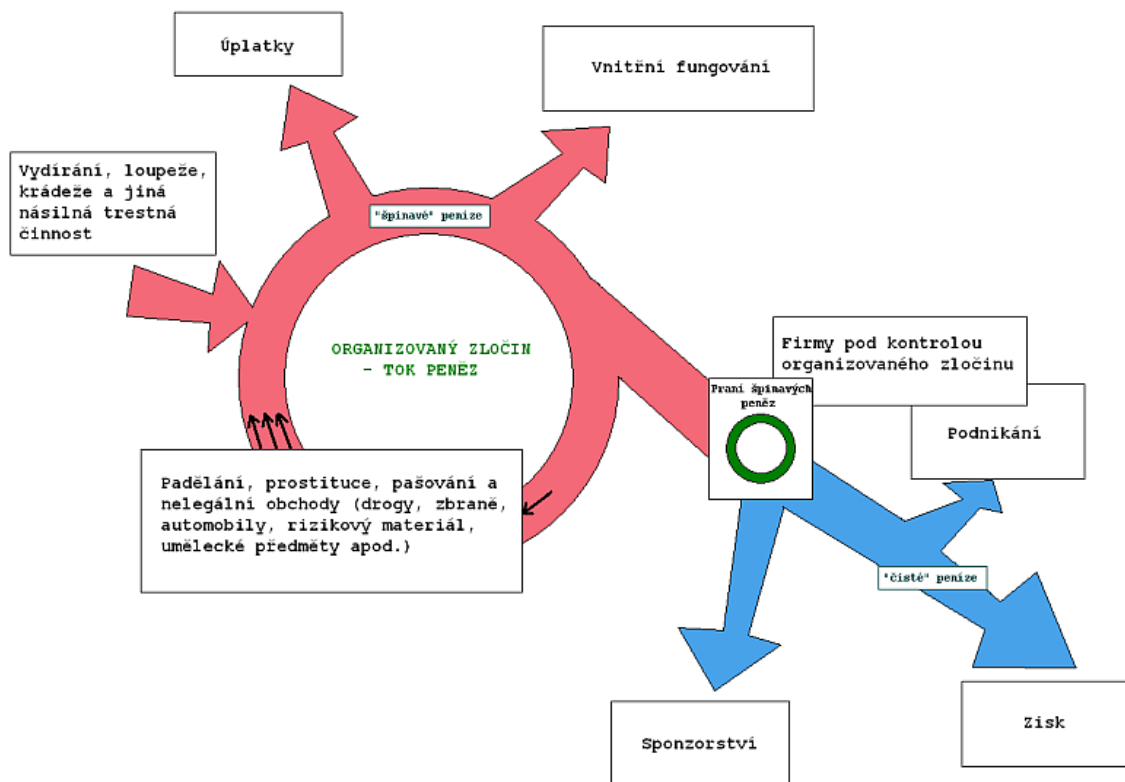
Úplatky

Vnitřní fungování

Vydírání, loupeže, krádeže a jiná násilná trestná činnost

"špinavé" peníze

ORGANIZOVANÝ ZLOČIN - TOK PENĚZ

Firmy pod kontrolou organizovaného zločinu

Praní špinavých peněz

Podnikání

Padělání, prostituce, pašování a nelegální obchody (drogy, zbraně, automobily, rizikový materiál, umělecké předměty apod.)

"čisté" peníze

Sponzorství

Zisk